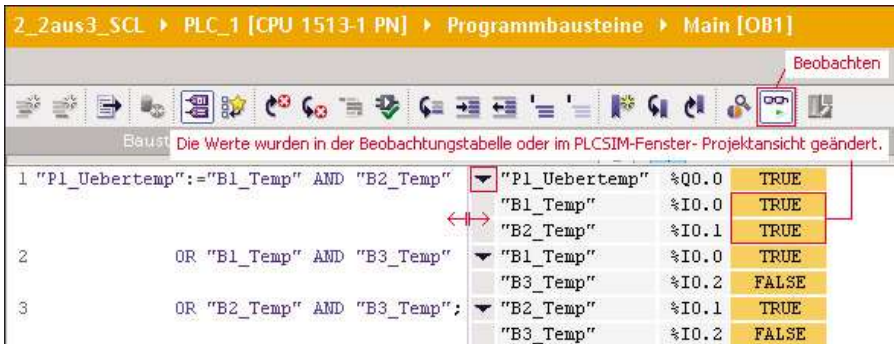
2_2aus3_SCL ▸ PLC_1 [CPU 1513-1 PN] ▸ Programmbausteine ▸ Main [OB1]

Beobachten

Baust Die Werte wurden in der Beobachtungstabelle oder im PLCSIM-Fenster- Projektansicht geändert.

1 "P1_Uebertemp":="B1_Temp" AND "B2_Temp"

2 OR "B1_Temp" AND "B3_Temp"

3 OR "B2_Temp" AND "B3_Temp";

| | | |
|---|---|---|
| "P1_Uebertemp" | %Q0.0 | TRUE |
| "B1_Temp" | %I0.0 | TRUE |
| "B2_Temp" | %I0.1 | TRUE |
| "B1_Temp" | %I0.0 | TRUE |
| "B3_Temp" | %I0.2 | FALSE |
| "B2_Temp" | %I0.1 | TRUE |
| "B3_Temp" | %I0.2 | FALSE |